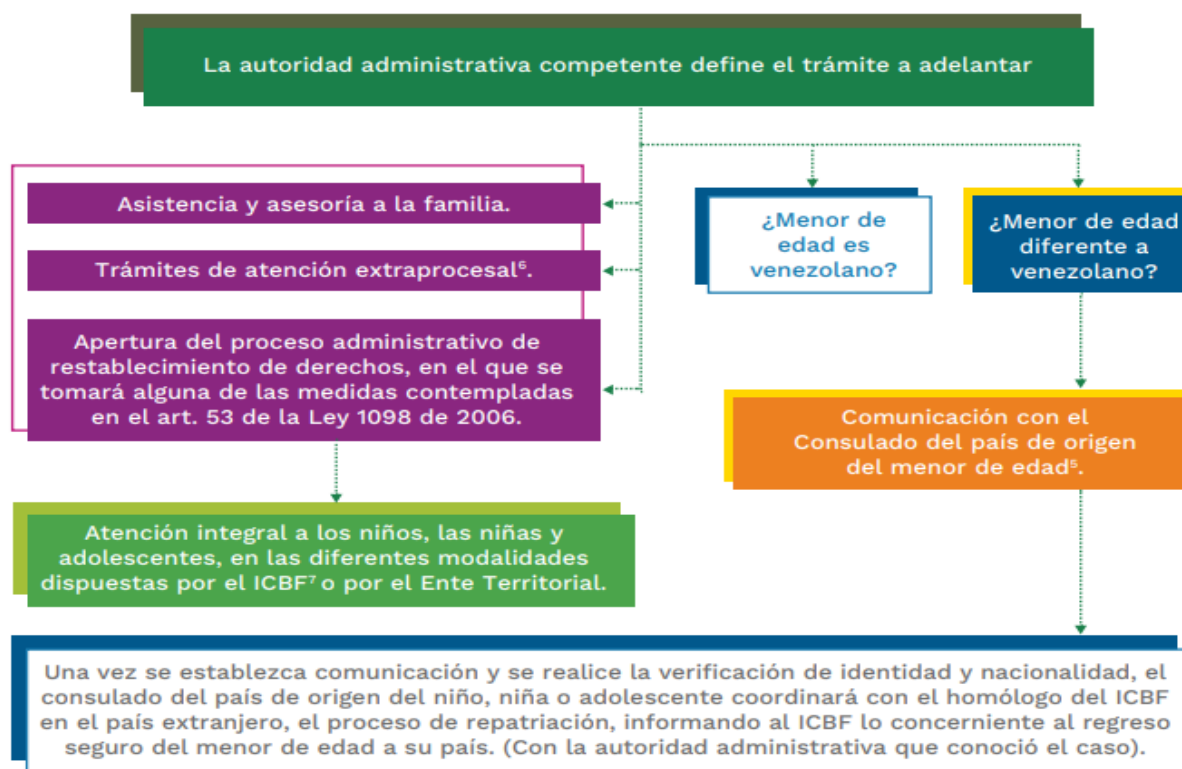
La autoridad administrativa competente define el trámite a adelantar

Asistencia y asesoría a la familia.

Trámites de atención extraprocesal$^6$.

Apertura del proceso administrativo de restablecimiento de derechos, en el que se tomará alguna de las medidas contempladas en el art. 53 de la Ley 1098 de 2006.

¿Menor de edad es venezolano?

¿Menor de edad diferente a venezolano?

Comunicación con el Consulado del país de origen del menor de edad$^5$.

Atención integral a los niños, las niñas y adolescentes, en las diferentes modalidades dispuestas por el ICBF$^7$ o por el Ente Territorial.

Una vez se establezca comunicación y se realice la verificación de identidad y nacionalidad, el consulado del país de origen del niño, niña o adolescente coordinará con el homólogo del ICBF en el país extranjero, el proceso de repatriación, informando al ICBF lo concerniente al regreso seguro del menor de edad a su país. (Con la autoridad administrativa que conoció el caso).